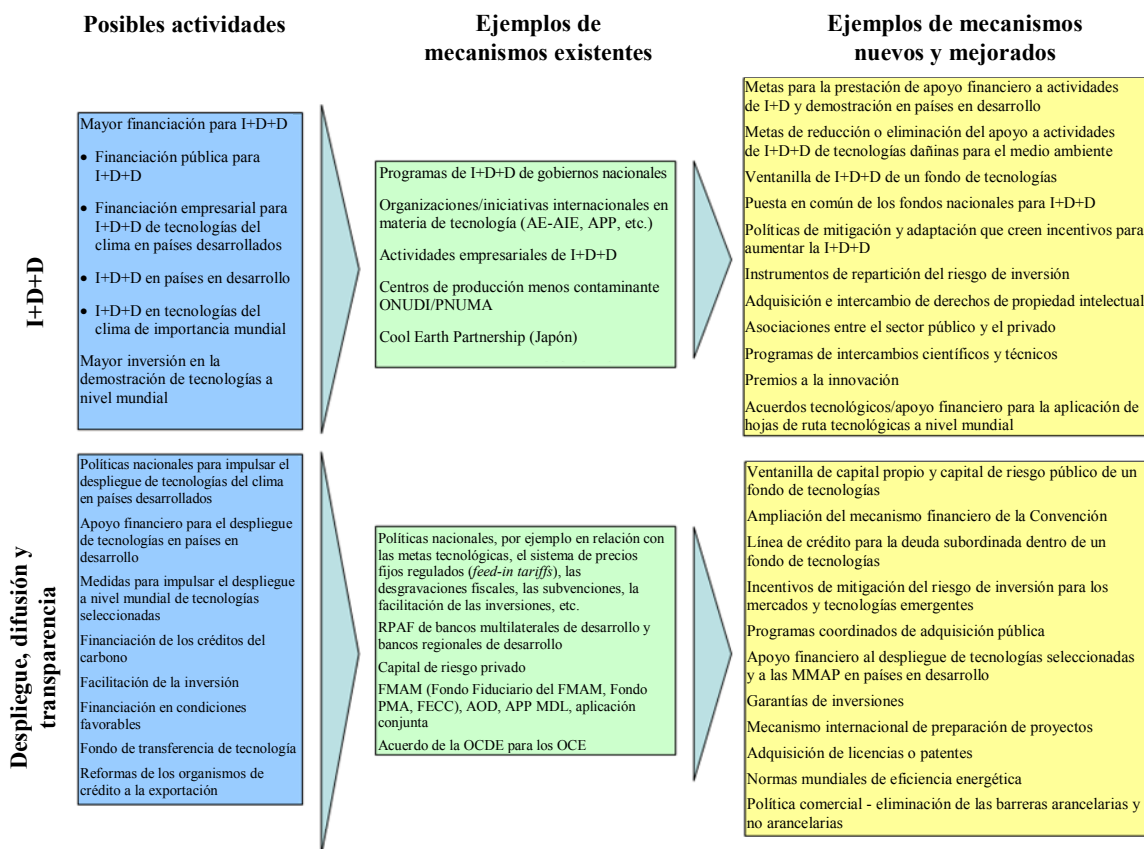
Posibles actividades

Ejemplos de mecanismos existentes

Ejemplos de mecanismos nuevos y mejorados

I+D+D

Mayor financiación para I+D+D

• Financiación pública para I+D+D

• Financiación empresarial para I+D+D de tecnologías del clima en países desarrollados

• I+D+D en países en desarrollo

• I+D+D en tecnologías del clima de importancia mundial

Mayor inversión en la demostración de tecnologías a nivel mundial

Programas de I+D+D de gobiernos nacionales

Organizaciones/iniciativas internacionales en materia de tecnología (AE-AIE, APP, etc.)

Actividades empresariales de I+D+D

Centros de producción menos contaminante ONUDI/PNUMA

Cool Earth Partnership (Japón)

Metas para la prestación de apoyo financiero a actividades de I+D y demostración en países en desarrollo

Metas de reducción o eliminación del apoyo a actividades de I+D+D de tecnologías dañinas para el medio ambiente

Ventanilla de I+D+D de un fondo de tecnologías

Puesta en común de los fondos nacionales para I+D+D

Políticas de mitigación y adaptación que creen incentivos para aumentar la I+D+D

Instrumentos de repartición del riesgo de inversión

Adquisición e intercambio de derechos de propiedad intelectual

Asociaciones entre el sector público y el privado

Programas de intercambios científicos y técnicos

Premios a la innovación

Acuerdos tecnológicos/apoyo financiero para la aplicación de hojas de ruta tecnológicas a nivel mundial

Despliegue, difusión y transparencia

Políticas nacionales para impulsar el despliegue de tecnologías del clima en países desarrollados

Apoyo financiero para el despliegue de tecnologías en países en desarrollo

Medidas para impulsar el despliegue a nivel mundial de tecnologías seleccionadas

Financiación de los créditos del carbono

Facilitación de la inversión

Financiación en condiciones favorables

Fondo de transferencia de tecnología

Reformas de los organismos de crédito a la exportación

Políticas nacionales, por ejemplo en relación con las metas tecnológicas, el sistema de precios fijos regulados (feed-in tariffs), las desgravaciones fiscales, las subvenciones, la facilitación de las inversiones, etc.

RPAF de bancos multilaterales de desarrollo y bancos regionales de desarrollo

Capital de riesgo privado

FMAM (Fondo Fiduciario del FMAM, Fondo PMA, FECC), AOD, APP MDL, aplicación conjunta

Acuerdo de la OCDE para los OCE

Ventanilla de capital propio y capital de riesgo público de un fondo de tecnologías

Ampliación del mecanismo financiero de la Convención

Línea de crédito para la deuda subordinada dentro de un fondo de tecnologías

Incentivos de mitigación del riesgo de inversión para los mercados y tecnologías emergentes

Programas coordinados de adquisición pública

Apoyo financiero al despliegue de tecnologías seleccionadas y a las MMAP en países en desarrollo

Garantías de inversiones

Mecanismo internacional de preparación de proyectos

Adquisición de licencias o patentes

Normas mundiales de eficiencia energética

Política comercial - eliminación de las barreras arancelarias y no arancelarias